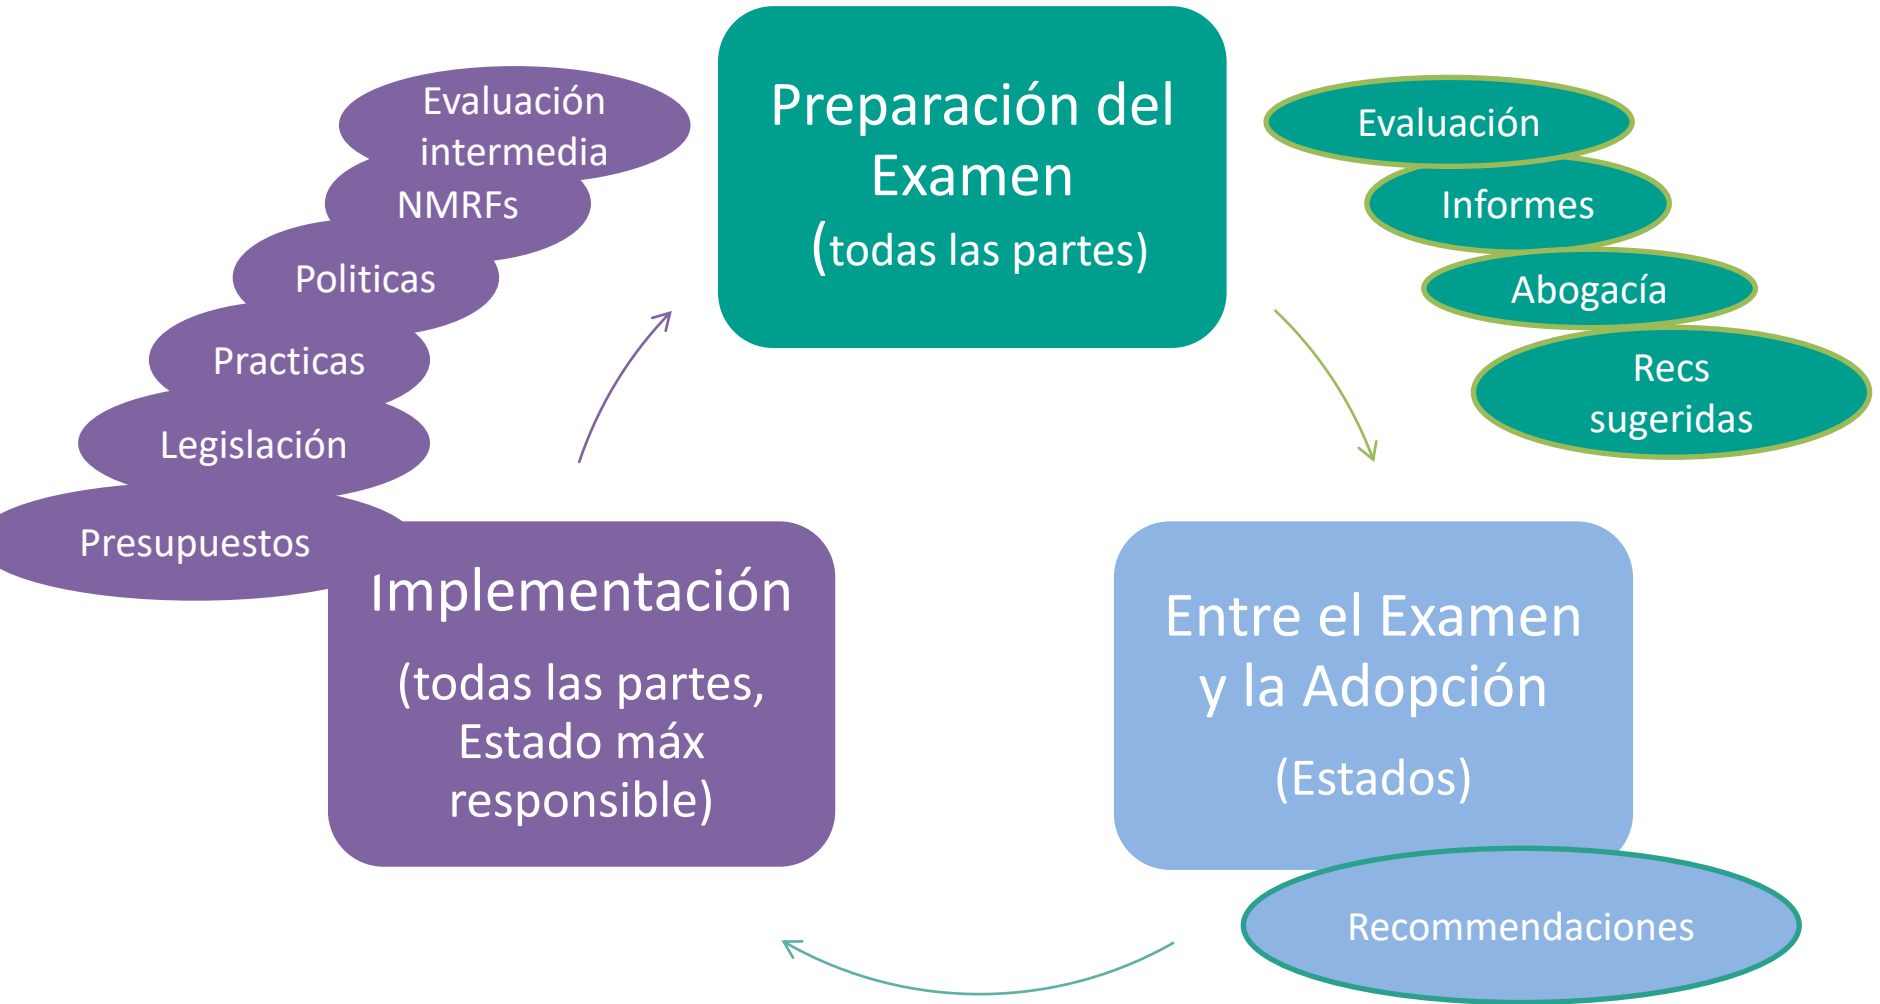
Preparación del Examen
(todas las partes)

Evaluación

Informes

Abogacía

Recs sugeridas

Entre el Examen y la Adopción
(Estados)

Recommendaciones

Implementación
(todas las partes, Estado máx responsible)

Evaluación intermedia

NMRFs

Politicas

Practicas

Legislación

Presupuestos